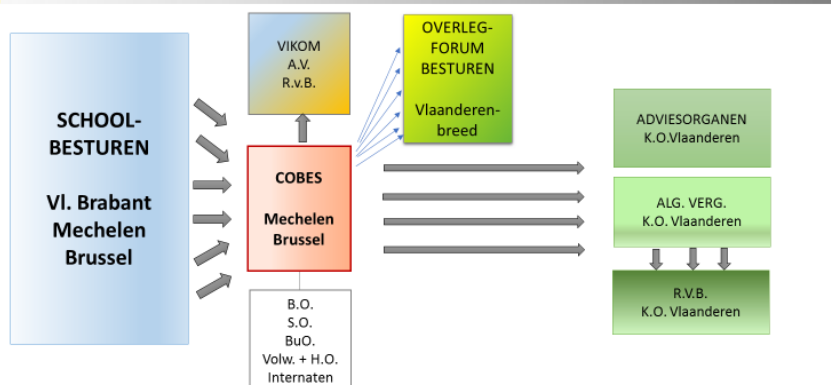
SCHOOL-BESTUREN

Vl. Brabant
Mechelen
Brussel

VIKOM
A.V.
R.v.B.

OVERLEG-FORUM
BESTUREN

Vlaanderen-breed

COBES

Mechelen
Brussel

B.O.
S.O.
BuO.
Volw. + H.O.
Internaten

ADVIESORGANEN
K.O.Vlaanderen

ALG. VERG.
K.O. Vlaanderen

R.V.B.
K.O. Vlaanderen